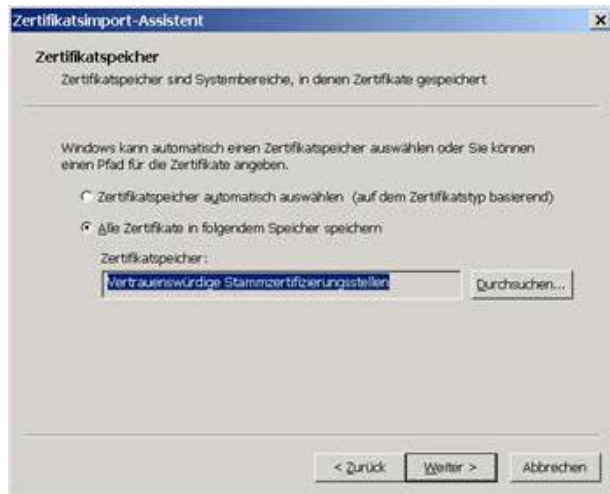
Zertifikatsimport-Assistent

×

Zertifikatspeicher

Zertifikatspeicher sind Systembereiche, in denen Zertifikate gespeichert

Windows kann automatisch einen Zertifikatspeicher auswählen oder Sie können einen Pfad für die Zertifikate angeben.

Zertifikatspeicher automatisch auswählen (auf dem Zertifikatstyp basierend)

Alle Zertifikate in folgendem Speicher speichern

Zertifikatspeicher:

Vertrauenswürdige Stammzertifizierungsstellen

Durchsuchen...

< Zurück

Weiter >

Abbrechen